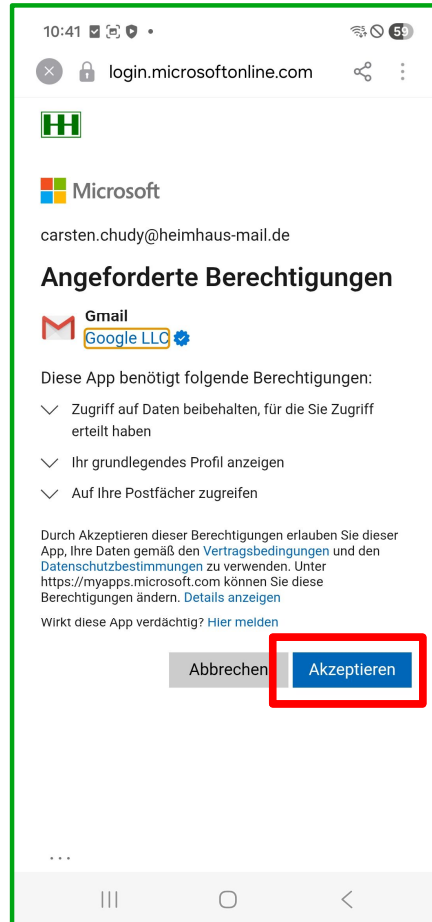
10:41 •

59

login.microsoftonline.com

HH

Microsoft

carsten.chudy@heimhaus-mail.de

Angeforderte Berechtigungen

Gmail
Google LLC

Diese App benötigt folgende Berechtigungen:

Zugriff auf Daten beibehalten, für die Sie Zugriff erteilt haben

Ihr grundlegendes Profil anzeigen

Auf Ihre Postfächer zugreifen

Durch Akzeptieren dieser Berechtigungen erlauben Sie dieser App, Ihre Daten gemäß den Vertragsbedingungen und den Datenschutzbestimmungen zu verwenden. Unter https://myapps.microsoft.com können Sie diese Berechtigungen ändern. Details anzeigen

Wirkt diese App verdächtig? Hier melden

Abbrechen

Akzeptieren

...